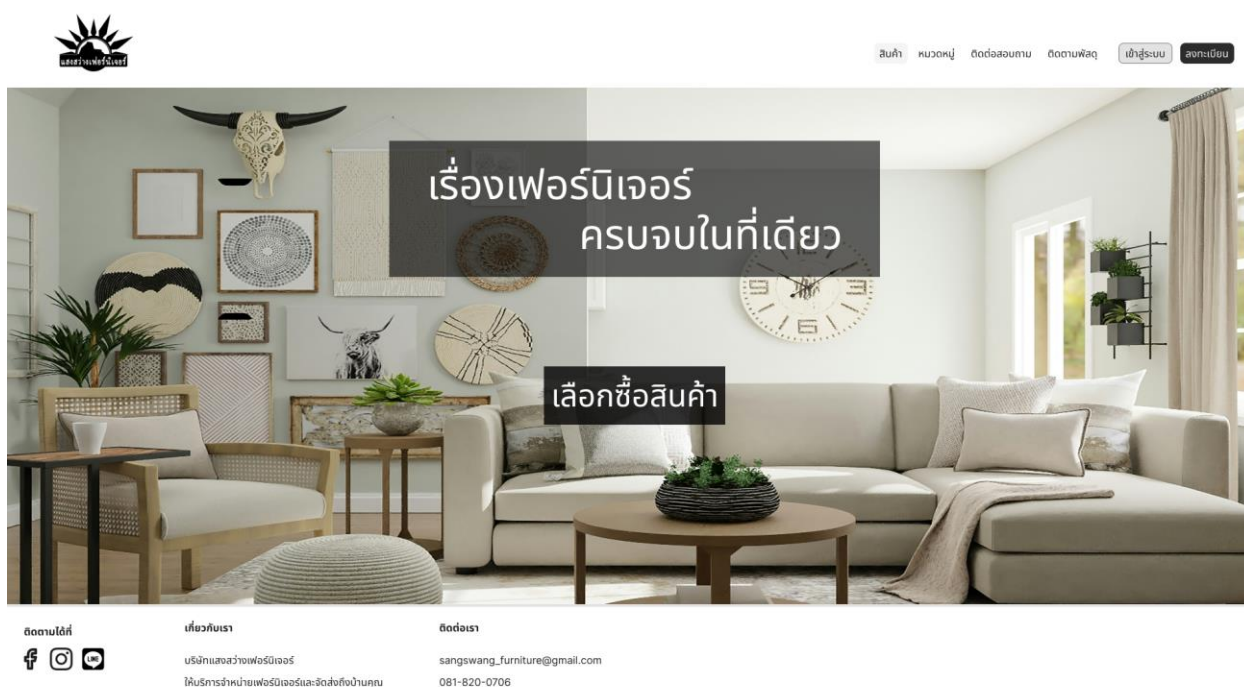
แสงสว่างเฟอร์นิเจอร์

สินค้า หมวดหมู่ ติดต่อสอบถาม ติดตามพัสดุ เข้าสู่ระบบ ลงทะเบียน

เรื่องเฟอร์นิเจอร์
ครบจบในที่เดียว

เลือกซื้อสินค้า

ติดตามได้ที่

เกี่ยวกับเรา

บริษัทแสงสว่างเฟอร์นิเจอร์
ให้บริการจำหน่ายเฟอร์นิเจอร์และจัดส่งถึงบ้านคุณ

ติดต่อเรา

sangswang_furniture@gmail.com
081-820-0706